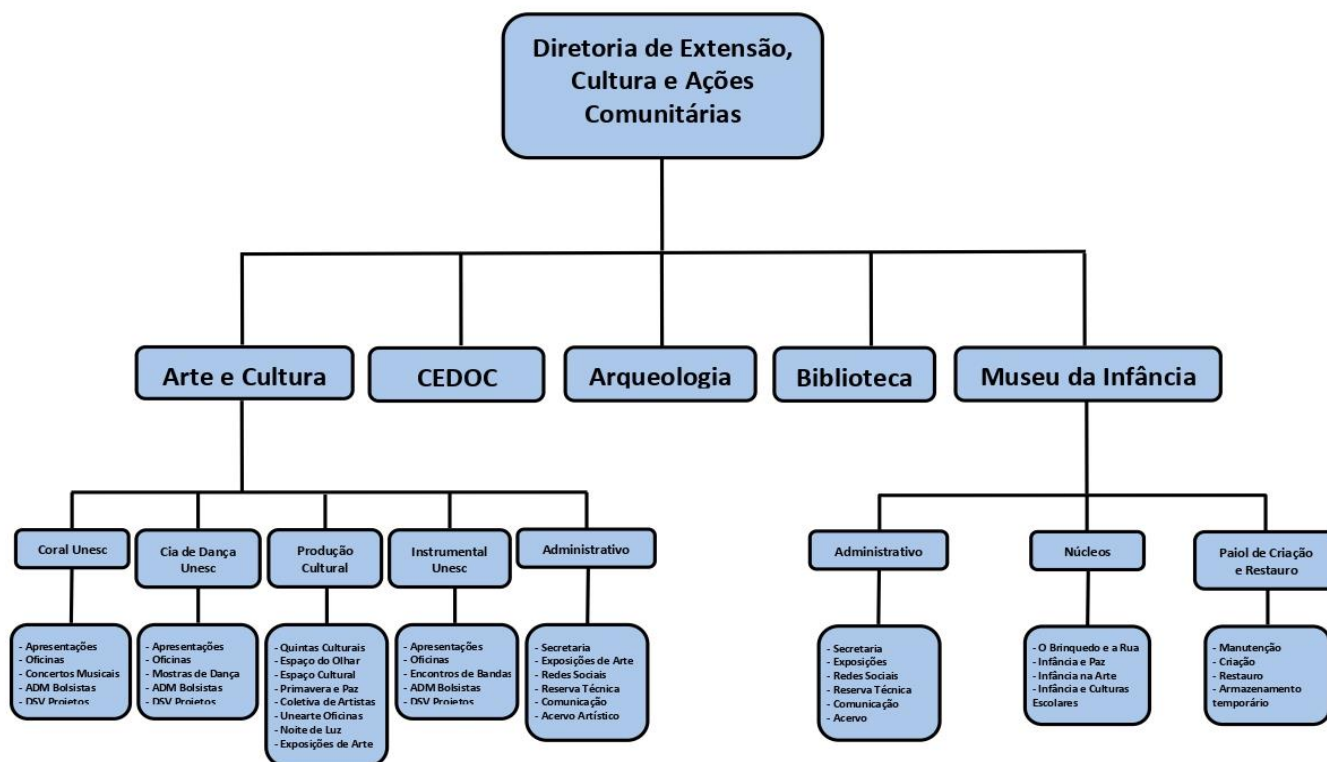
Diretoria de Extensão, Cultura e Ações Comunitárias

Arte e Cultura

CEDOC

Arqueologia

Biblioteca

Museu da Infância

Coral Unesc

Cia de Dança Unesc

Produção Cultural

Instrumental Unesc

Administrativo

- Apresentações
- Oficinas
- Concertos Musicais
- ADM Bolsistas
- DSV Projetos

- Apresentações
- Oficinas
- Mostras de Dança
- ADM Bolsistas
- DSV Projetos

- Quintas Culturais
- Espaço do Olhar
- Espaço Cultural
- Primavera e Paz
- Coletiva de Artistas
- Unearte Oficinas
- Noite de Luz
- Exposições de Arte

- Apresentações
- Oficinas
- Encontros de Bandas
- ADM Bolsistas
- DSV Projetos

- Secretaria
- Exposições de Arte
- Redes Sociais
- Reserva Técnica
- Comunicação
- Acervo Artístico

Administrativo

Núcleos

Paiol de Criação e Restauro

- Secretaria
- Exposições
- Redes Sociais
- Reserva Técnica
- Comunicação
- Acervo

- O Brinquedo e a Rua
- Infância e Paz
- Infância na Arte
- Infância e Culturas Escolares

- Manutenção
- Criação
- Restauro
- Armazenamento temporário